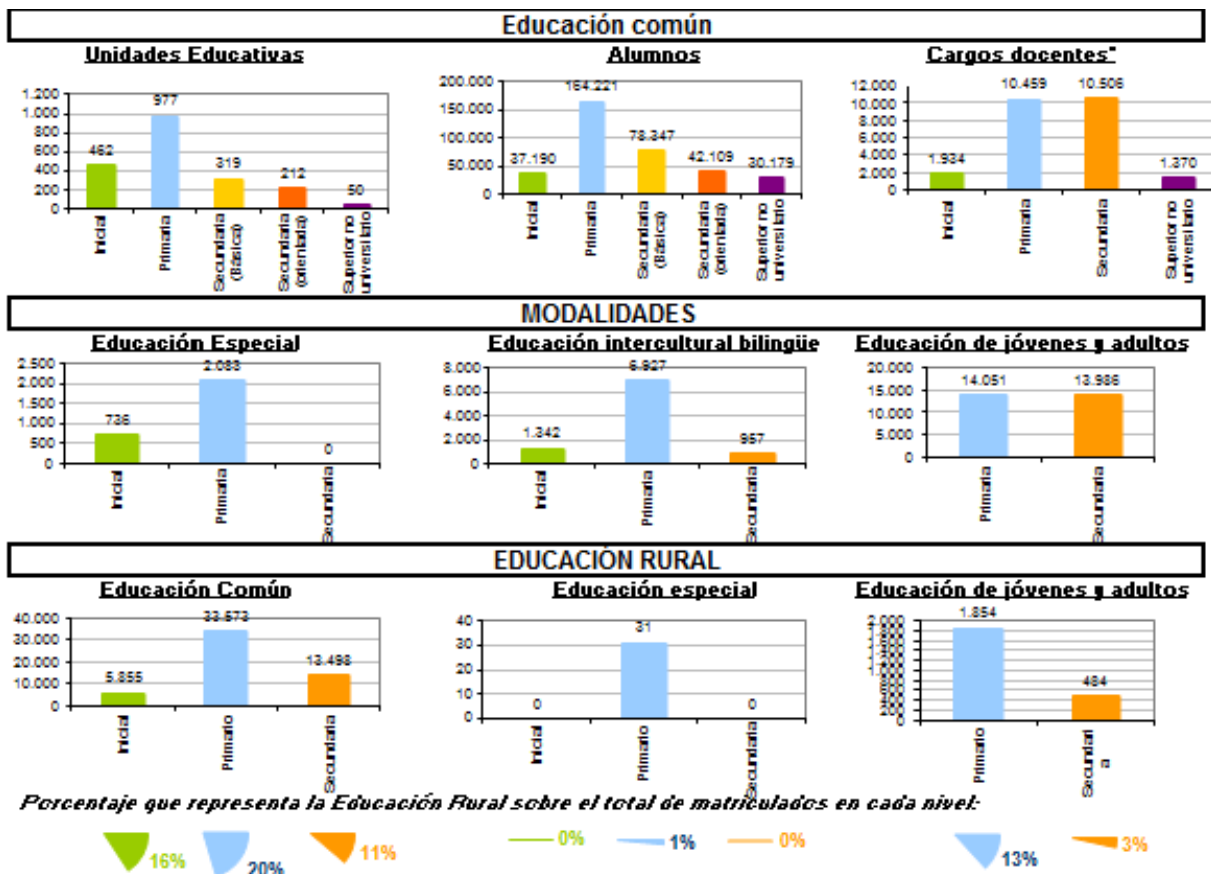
Educación común

Unidades Educativas

1.200
1.000
800
600
400
200
0

462
977
319
212
50

Inicial
Primaria
Secundaria (Básica)
Secundaria (orientada)
Superior no universitario

Alumnos

200.000
150.000
100.000
50.000
0

37.190
164.221
78.347
42.109
30.179

Inicial
Primaria
Secundaria (Básica)
Secundaria (orientada)
Superior no universitario

Cargos docentes*

12.000
10.000
8.000
6.000
4.000
2.000
0

1.934
10.459
10.506
1.370

Inicial
Primaria
Secundaria
Superior no universitario

MODALIDADES

Educación Especial

2.500
2.000
1.500
1.000
500
0

736
2.083
0

Inicial
Primaria
Secundaria

Educación intercultural bilingüe

8.000
6.000
4.000
2.000
0

1.342
6.927
957

Inicial
Primaria
Secundaria

Educación de jóvenes y adultos

20.000
15.000
10.000
5.000
0

14.051
13.986

Primaria
Secundaria

EDUCACIÓN RURAL

Educación Común

40.000
30.000
20.000
10.000
0

5.855
33.573
13.498

Inicial
Primario
Secundaria

Educación especial

40
30
20
10
0

0
31
0

Inicial
Primario
Secundaria

Educación de jóvenes y adultos

2.000
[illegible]
0

1.854
484

Primario
Secundaria

Porcentaje que representa la Educación Rural sobre el total de matriculados en cada nivel:

16%
20%
11%
0%
1%
0%
13%
3%